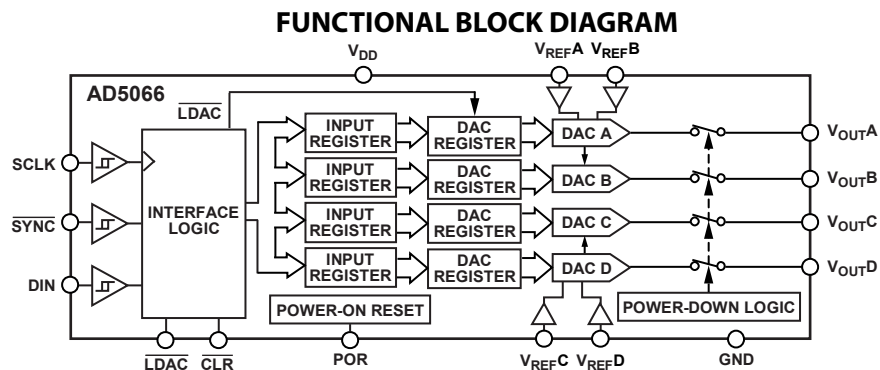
FUNCTIONAL BLOCK DIAGRAM

$V_{DD}$

$V_{REF}A$ $V_{REF}B$

AD5066

$\overline{LDAC}$

SCLK

$\overline{SYNC}$

DIN

INTERFACE LOGIC

INPUT REGISTER

INPUT REGISTER

INPUT REGISTER

INPUT REGISTER

DAC REGISTER

DAC REGISTER

DAC REGISTER

DAC REGISTER

DAC A

DAC B

DAC C

DAC D

$V_{OUT}A$

$V_{OUT}B$

$V_{OUT}C$

$V_{OUT}D$

POWER-ON RESET

POWER-DOWN LOGIC

$\overline{LDAC}$ $\overline{CLR}$

POR

$V_{REF}C$ $V_{REF}D$

GND